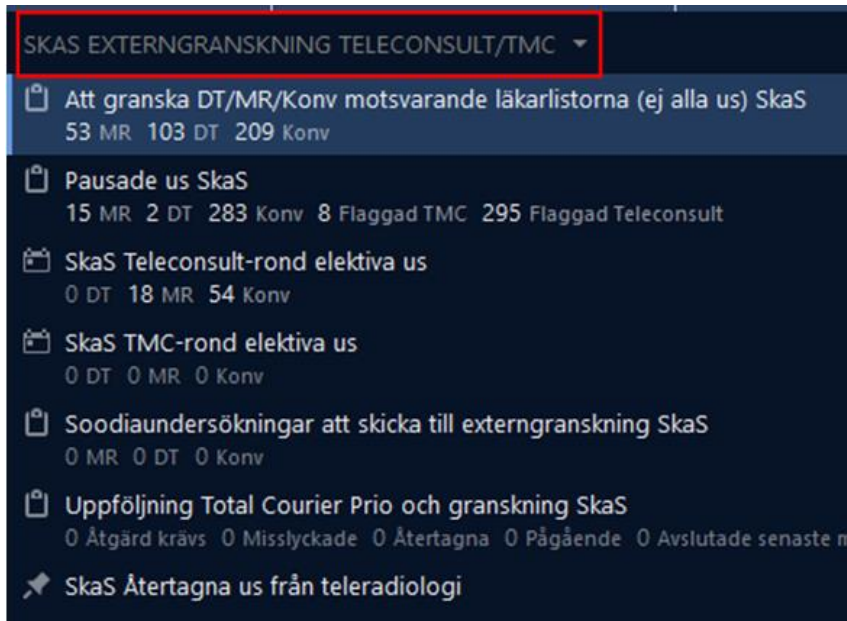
SKAS EXTERNGRANSKNING TELECONSULT/TMC

Att granska DT/MR/Konv motsvarande läkarlistorna (ej alla us) SkaS
53 MR 103 DT 209 Konv

Pausade us SkaS
15 MR 2 DT 283 Konv 8 Flaggad TMC 295 Flaggad Teleconsult

SkaS Teleconsult-rond elektiva us
0 DT 18 MR 54 Konv

SkaS TMC-rond elektiva us
0 DT 0 MR 0 Konv

Soodiaundersökningar att skicka till externgranskning SkaS
0 MR 0 DT 0 Konv

Uppföljning Total Courier Prio och granskning SkaS
0 Åtgärd krävs 0 Misslyckade 0 Återtagna 0 Pågående 0 Avslutade senaste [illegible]

SkaS Återtagna us från teleradiologi